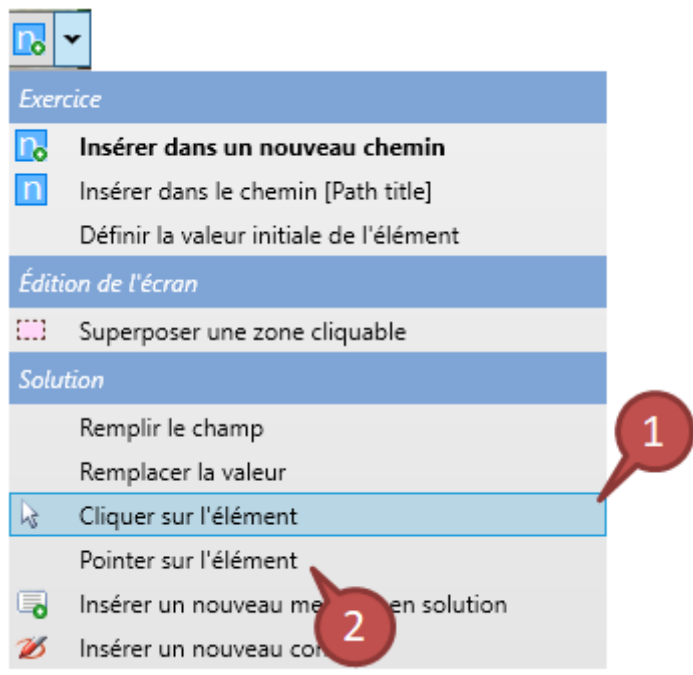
Exercice

Insérer dans un nouveau chemin

Insérer dans le chemin [Path title]

Définir la valeur initiale de l'élément

Édition de l'écran

Superposer une zone cliquable

Solution

Remplir le champ

Remplacer la valeur

Cliquer sur l'élément

Pointer sur l'élément

Insérer un nouveau me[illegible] en solution

Insérer un nouveau co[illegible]

1

2